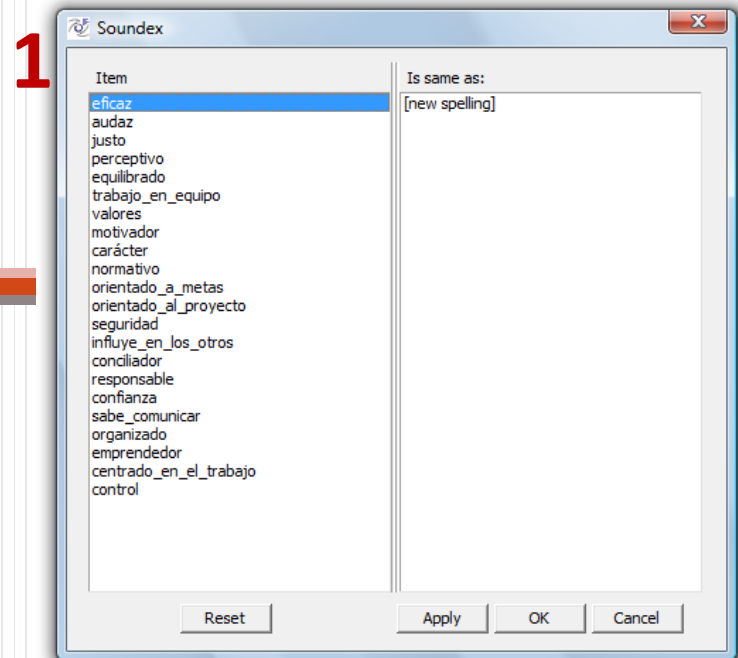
1

Soundex

Item
eficaz
audaz
justo
perceptivo
equilibrado
trabajo_en_equipo
valores
motivador
carácter
normativo
orientado_a_metas
orientado_al_proyecto
seguridad
influye_en_los_otros
conciliador
responsable
confianza
sabe_comunicar
organizado
emprendedor
centrado_en_el_trabajo
control

Is same as:
[new spelling]

Reset
Apply
OK
Cancel